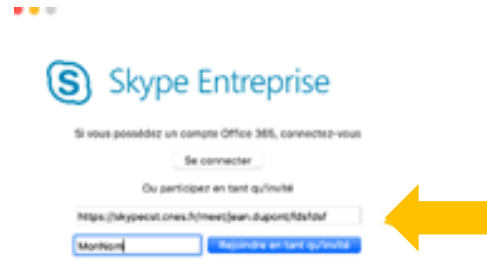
Skype Entreprise

Si vous possédez un compte Office 365, connectez-vous

Se connecter

Ou participez en tant qu'invité

https://skypecst.cnes.fr/meet/jean.dupont/fdsfdsf

MonNom

Rejoindre en tant qu'invité